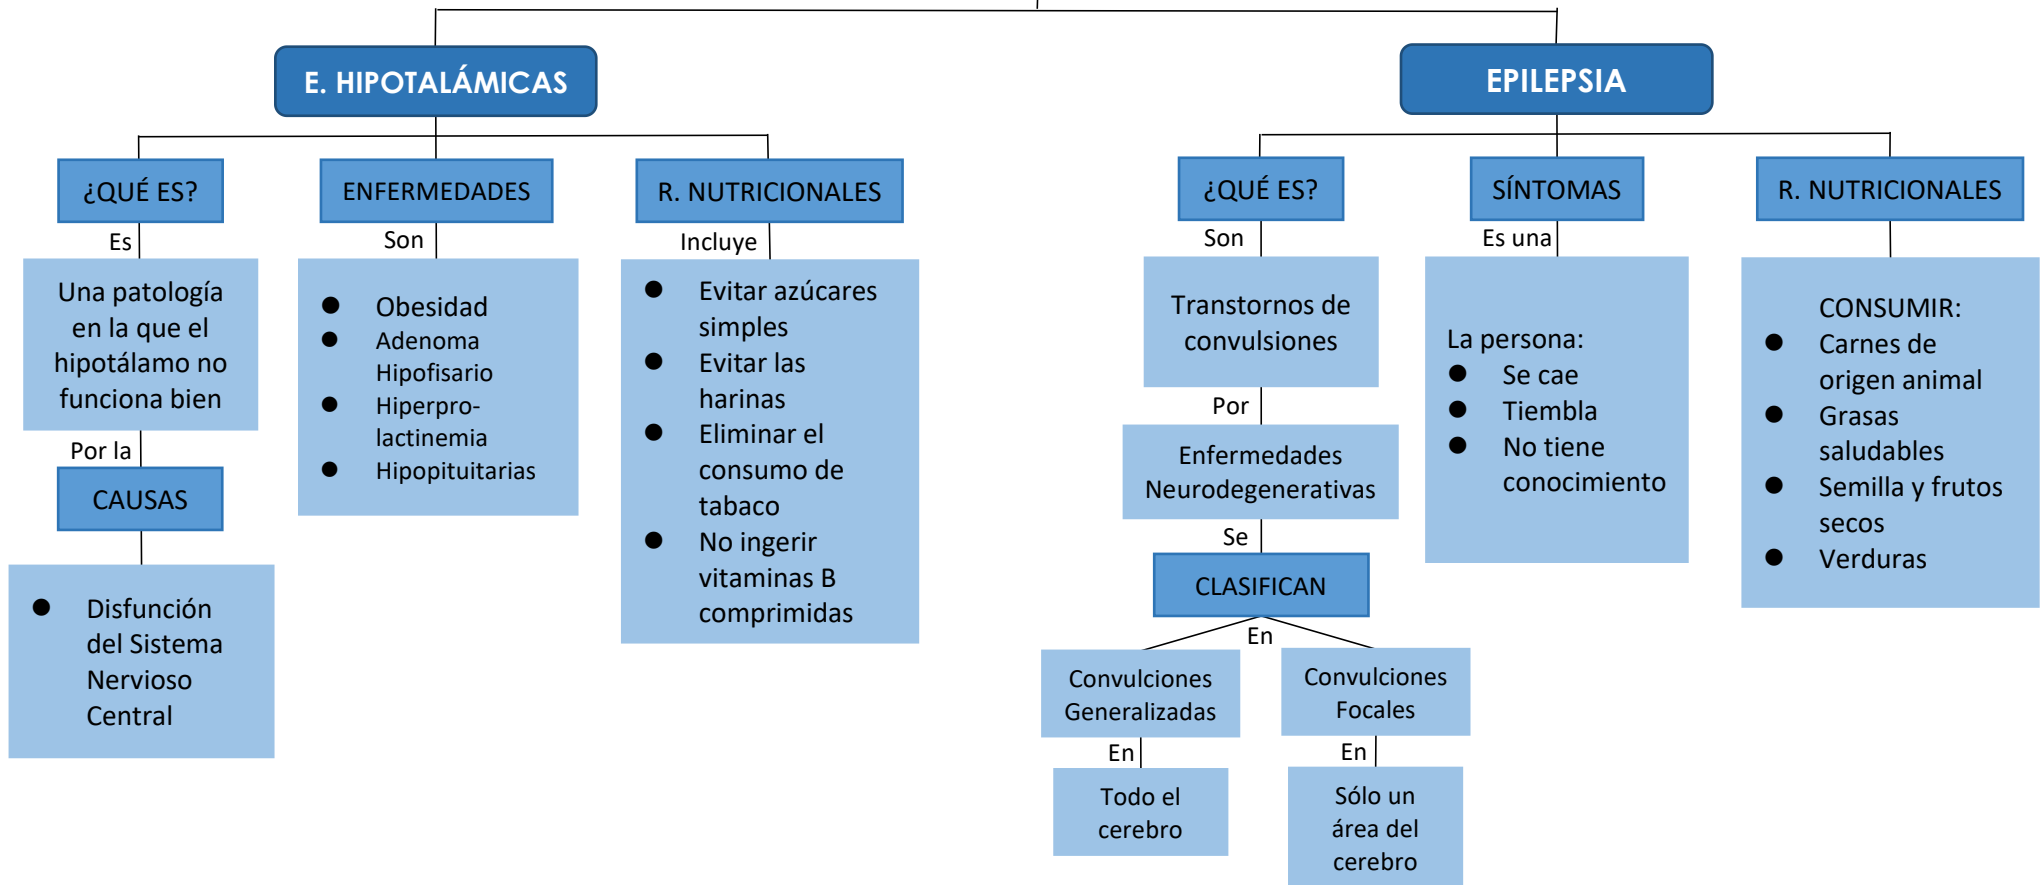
E. HIPOTALÁMICAS

¿QUÉ ES?

Es

Una patología en la que el hipotálamo no funciona bien

Por la

CAUSAS

- Disfunción del Sistema Nervioso Central

ENFERMEDADES

Son

- Obesidad
- Adenoma Hipofisario
- Hiperprolactinemia
- Hipopituitarias

R. NUTRICIONALES

Incluye

- Evitar azúcares simples
- Evitar las harinas
- Eliminar el consumo de tabaco
- No ingerir vitaminas B comprimidas

EPILEPSIA

¿QUÉ ES?

Son

Transtornos de convulsiones

Por

Enfermedades Neurodegenerativas

Se

CLASIFICAN

En

Convulciones Generalizadas

En

Todo el cerebro

Convulciones Focales

En

Sólo un área del cerebro

SÍNTOMAS

Es una

La persona:
- Se cae
- Tiembla
- No tiene conocimiento

R. NUTRICIONALES

CONSUMIR:
- Carnes de origen animal
- Grasas saludables
- Semilla y frutos secos
- Verduras